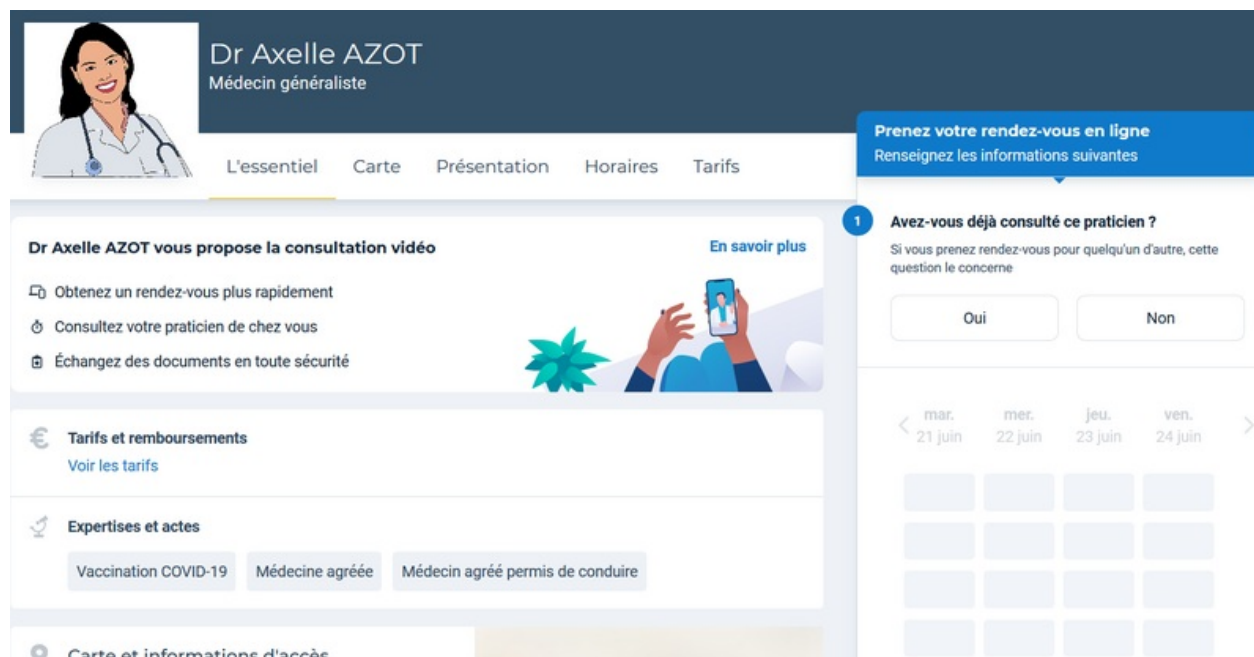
Dr Axelle AZOT
Médecin généraliste

L'essentiel Carte Présentation Horaires Tarifs

Prenez votre rendez-vous en ligne
Renseignez les informations suivantes

Dr Axelle AZOT vous propose la consultation vidéo
En savoir plus

Obtenez un rendez-vous plus rapidement
Consultez votre praticien de chez vous
Échangez des documents en toute sécurité

1 Avez-vous déjà consulté ce praticien ?
Si vous prenez rendez-vous pour quelqu'un d'autre, cette question le concerne

Oui Non

mar. 21 juin
mer. 22 juin
jeu. 23 juin
ven. 24 juin

Tarifs et remboursements
Voir les tarifs

Expertises et actes
Vaccination COVID-19 Médecine agréée Médecin agréé permis de conduire

Carte et informations d'accès